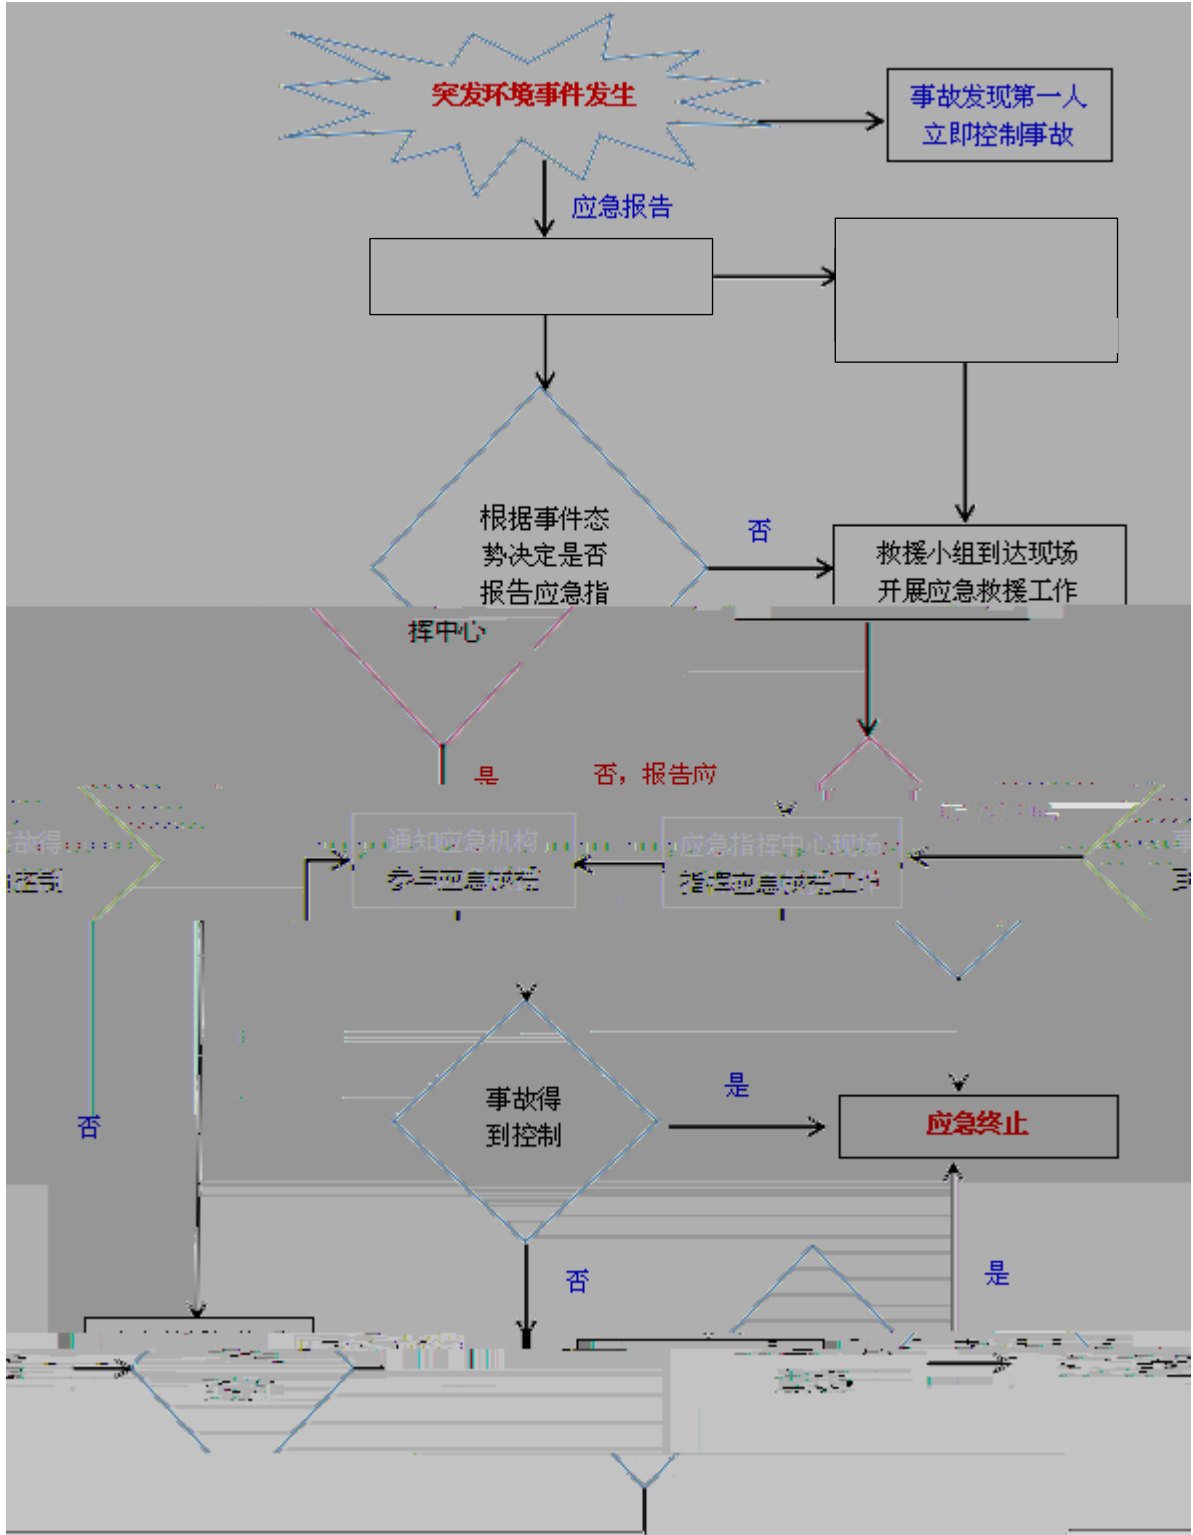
突发环境事件发生

事故发现第一人立即控制事故

应急报告

根据事件态势决定是否报告应急指挥中心

否

救援小组到达现场开展应急救援工作

是

否，报告应

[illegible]故得

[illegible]控制

通知应急机构参与应急救援

应急指挥中心现场指挥应急救援工作

事

事故得到控制

是

应急终止

否

否

是

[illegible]